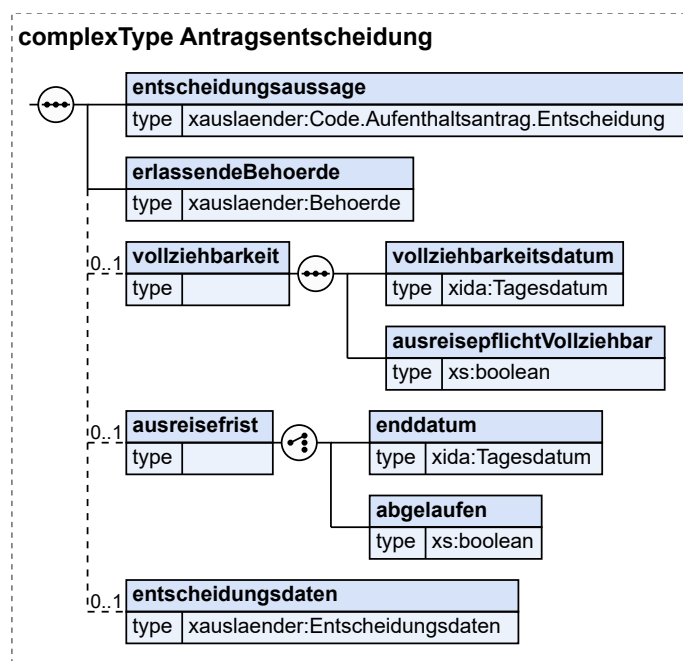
complexType Antragsentscheidung

entscheidungsaussage
type xauslaender:Code.Aufenthaltsantrag.Entscheidung

erlassendeBehoerde
type xauslaender:Behoerde

0..1 vollziehbarkeit
type

vollziehbarkeitsdatum
type xida:Tagesdatum

ausreisepflichtVollziehbar
type xs:boolean

0..1 ausreisefrist
type

enddatum
type xida:Tagesdatum

abgelaufen
type xs:boolean

0..1 entscheidungsdaten
type xauslaender:Entscheidungsdaten